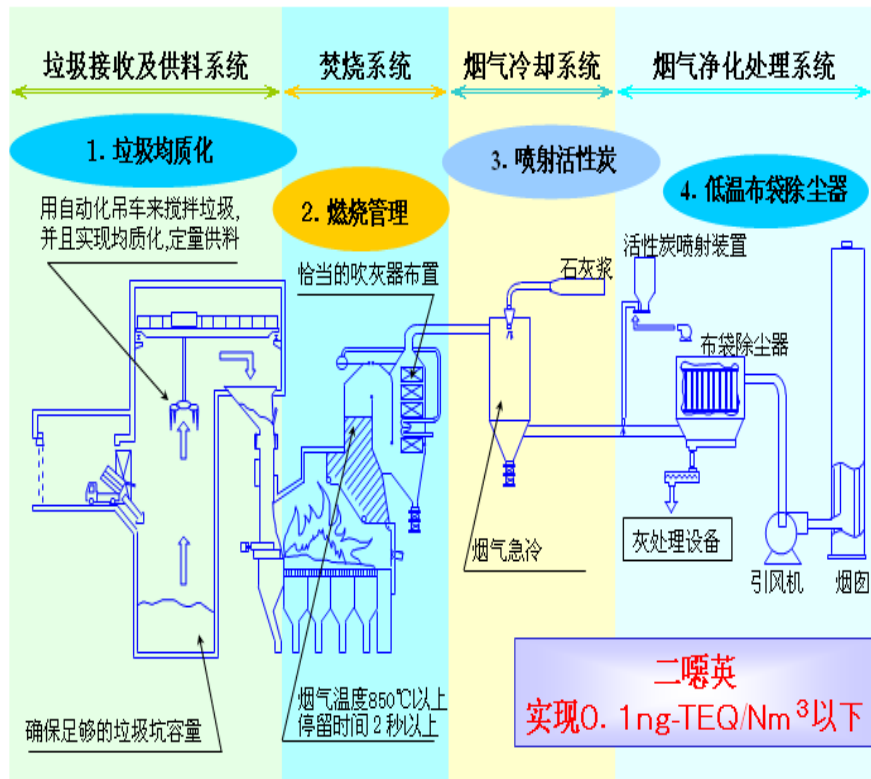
垃圾接收及供料系统

焚烧系统

烟气冷却系统

烟气净化处理系统

1. 垃圾均质化

用自动化吊车来搅拌垃圾，并且实现均质化，定量供料

2. 燃烧管理

恰当的吹灰器布置

3. 喷射活性炭

石灰浆

4. 低温布袋除尘器

活性炭喷射装置

布袋除尘器

烟气急冷

灰处理设备

引风机

烟囱

烟气温度850℃以上停留时间 2 秒以上

确保足够的垃圾坑容量

二噁英
实现0. 1ng-TEQ/Nm$^3$以下